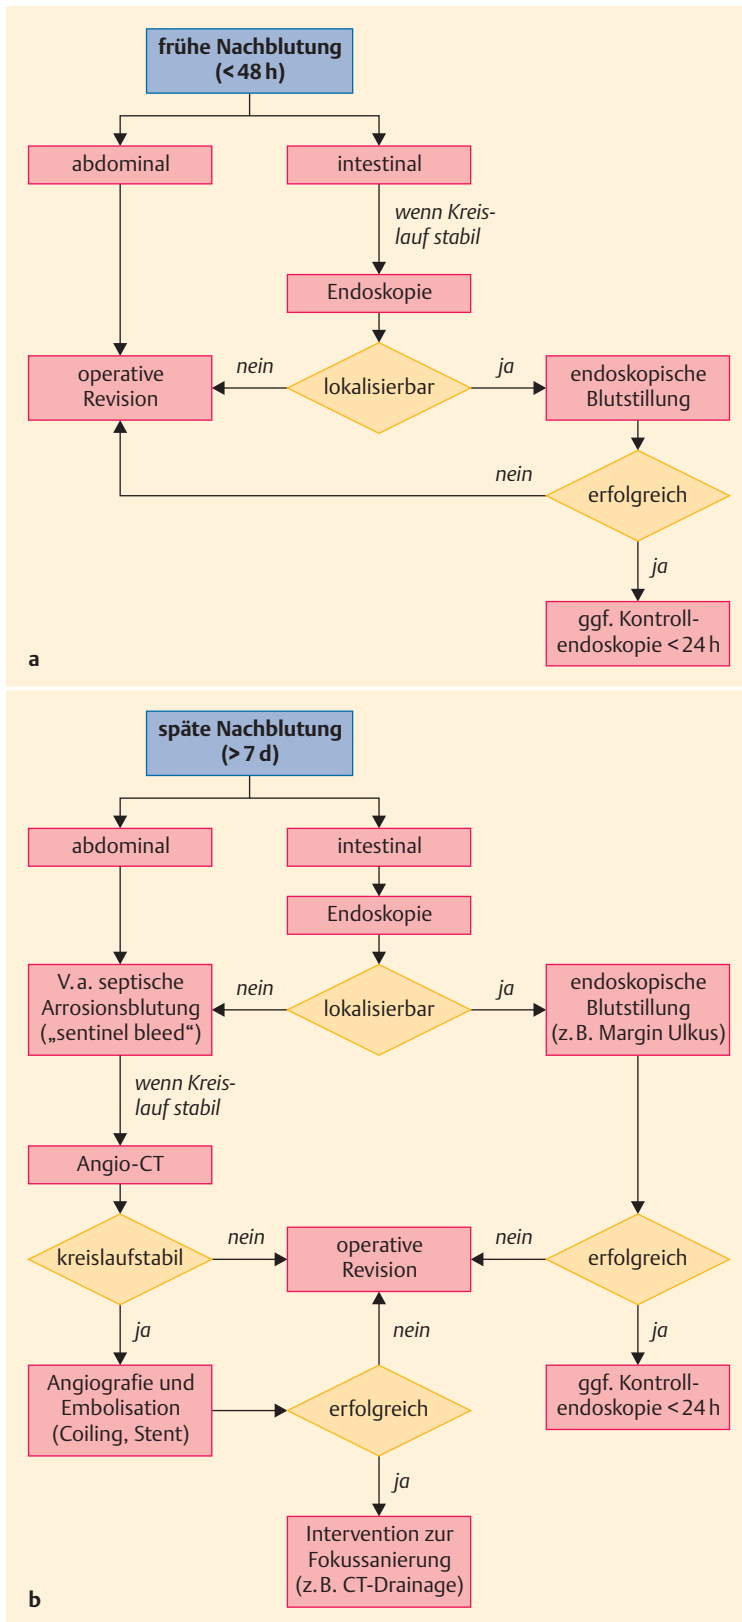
frühe Nachblutung (< 48 h)

abdominal

intestinal

wenn Kreislauf stabil

Endoskopie

operative Revision

nein

lokalisierbar

ja

endoskopische Blutstillung

nein

erfolgreich

ja

ggf. Kontrollendoskopie < 24 h

a

späte Nachblutung (> 7 d)

abdominal

intestinal

Endoskopie

V. a. septische Arrosionsblutung („sentinel bleed“)

nein

lokalisierbar

ja

endoskopische Blutstillung (z. B. Margin Ulkus)

wenn Kreislauf stabil

Angio-CT

kreislaufstabil

nein

operative Revision

nein

erfolgreich

ja

nein

ja

Angiografie und Embolisation (Coiling, Stent)

erfolgreich

ggf. Kontrollendoskopie < 24 h

ja

Intervention zur Fokussanierung (z. B. CT-Drainage)

b